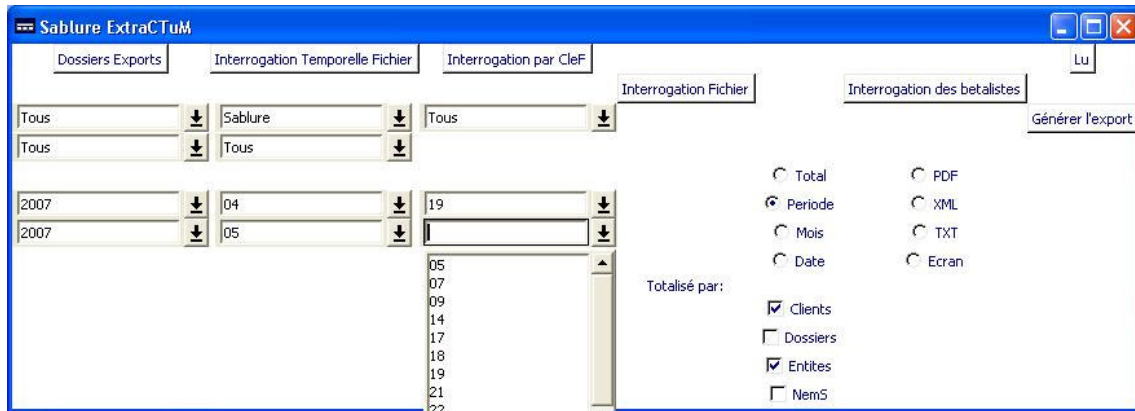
Sablure ExtraCTuM

Dossiers Exports

Interrogation Temporelle Fichier

Interrogation par CleF

Lu

Interrogation Fichier

Interrogation des betalistes

Tous

Sablure

Tous

Générer l'export

Tous

Tous

Total

PDF

2007

04

19

Periode

XML

2007

05

Mois

TXT

Date

Ecran

05
07
09
14
17
18
19
21
22

Totalisé par:

Clients

Dossiers

Entites

NemS